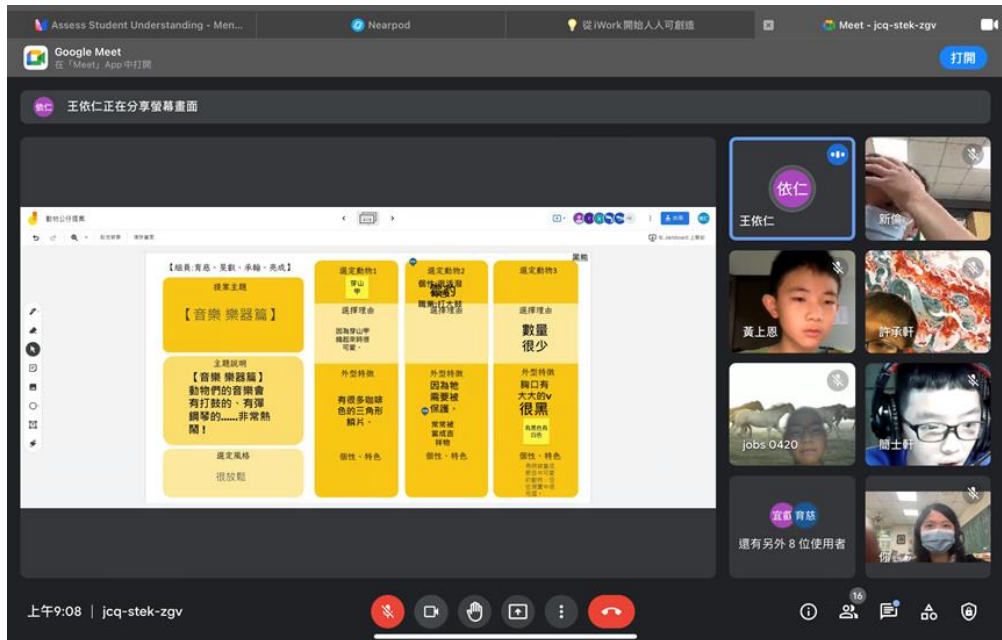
Assess Student Understanding - Men...
Nearpod
從iWork開始人人可創造
Meet - jcq-stek-zgv

Google Meet
在「Meet」App中打開
打開

王依仁正在分享螢幕畫面

動物公仔圖案

【組員:育慈、昱叡、承翰、亮成】

提案主題
【音樂 樂器篇】

主題說明
【音樂 樂器篇】動物們的音樂會有打鼓的、有彈鋼琴的......非常熱鬧!

選定風格
很放鬆

選定動物1
穿山甲

選擇理由
因為穿山甲總能來時很可愛。

外型特徵
有很多咖啡色的三角形鱗片。

個性、特色

選定動物2
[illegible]

選擇理由

外型特徵
因為牠需要被保護。
常常被當成盜獵物

個性、特色

選定動物3

選擇理由
數量很少

外型特徵
胸口有大大的v很黑
有黑色有白色

個性、特色
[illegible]

黑熊

依仁
王依仁
新儀
黃上恩
許承軒
jobs 0420
簡士軒
宜蓁 育慈
還有另外 8 位使用者
何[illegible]

上午9:08 | jcq-stek-zgv
16